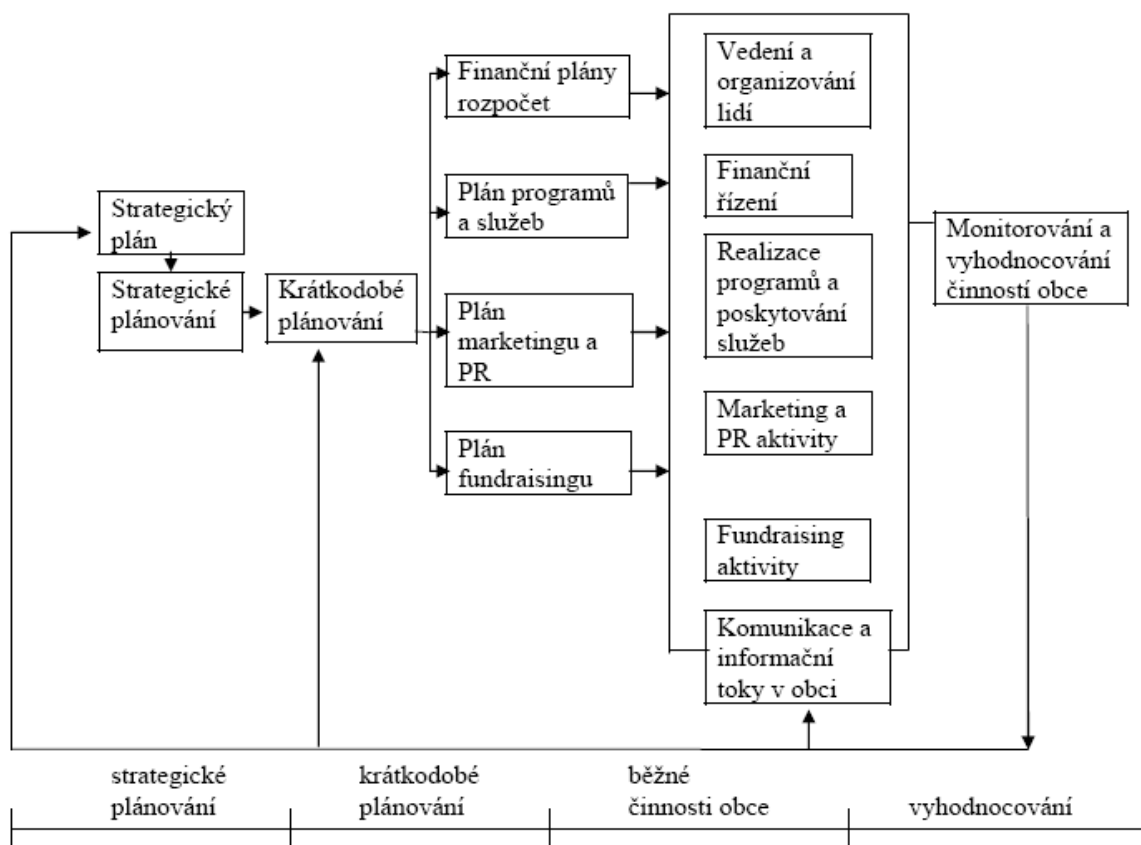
Strategický plán

Strategické plánování

Krátkodobé plánování

Finanční plány rozpočet

Plán programů a služeb

Plán marketingu a PR

Plán fundraisingu

Vedení a organizování lidí

Finanční řízení

Realizace programů a poskytování služeb

Marketing a PR aktivity

Fundraising aktivity

Komunikace a informační toky v obci

Monitorování a vyhodnocování činností obce

strategické plánování

krátkodobé plánování

běžné činnosti obce

vyhodnocování